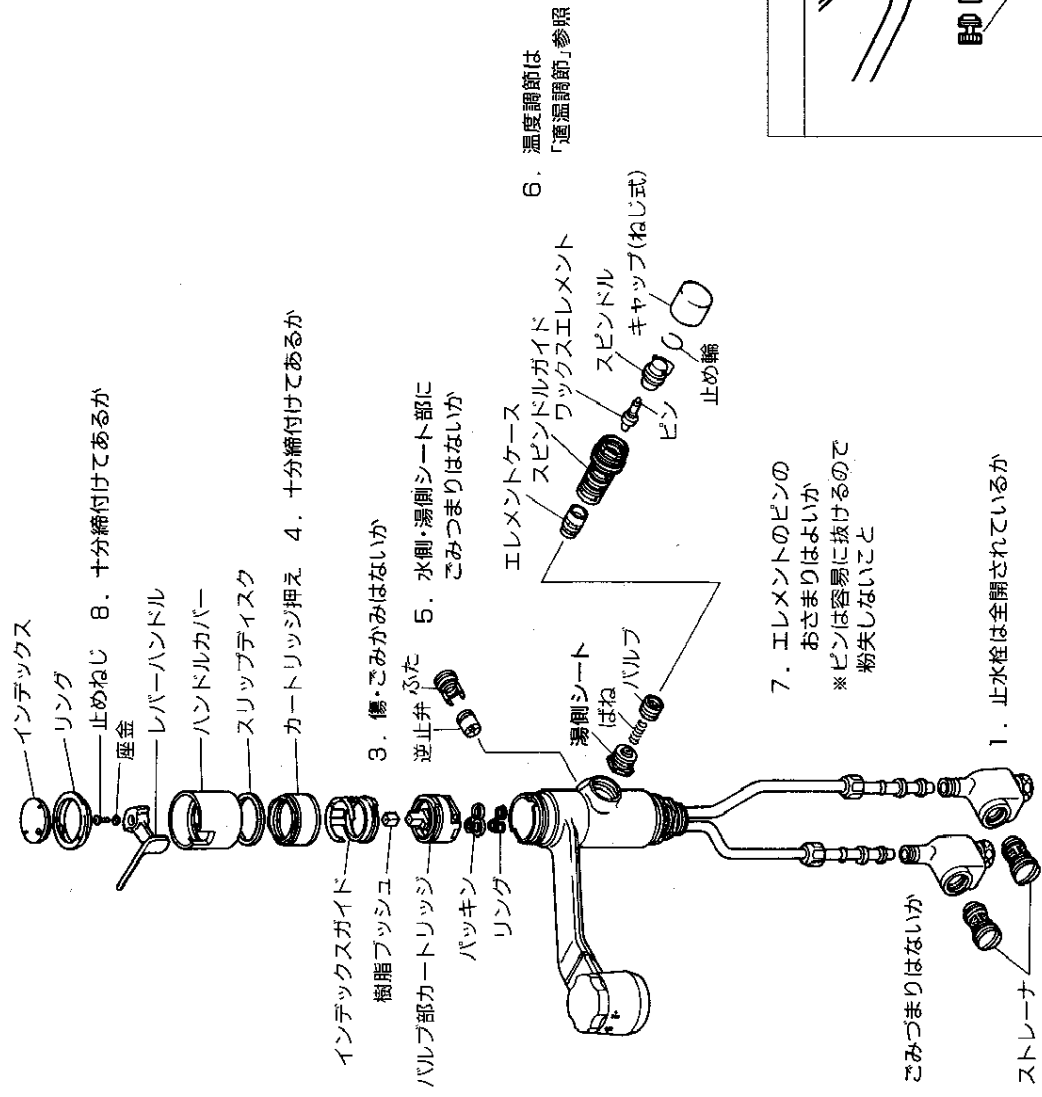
インデックス
リング
止めねじ　8．十分締付けてあるか
座金
レバーハンドル
ハンドルカバー
スリップディスク
カートリッジ押え　4．十分締付けてあるか
インデックスガイド
樹脂ブッシュ
バルブ部カートリッジ
パッキン
リング
3．傷・ごみかみはないか
逆止弁
ふた
5．水側・湯側シート部にごみつまりはないか
湯側シート
ばね
バルブ
エレメントケース
スピンドルガイド
ワックスエレメント
スピンドル
ピン
止め輪
キャップ(ねじ式)
6．温度調節は「適温調節」参照
7．エレメントのピンのおさまりはよいか
※ピンは容易に抜けるので粉失しないこと
1．止水栓は全開されているか
ごみづまりはないか
ストレーナ